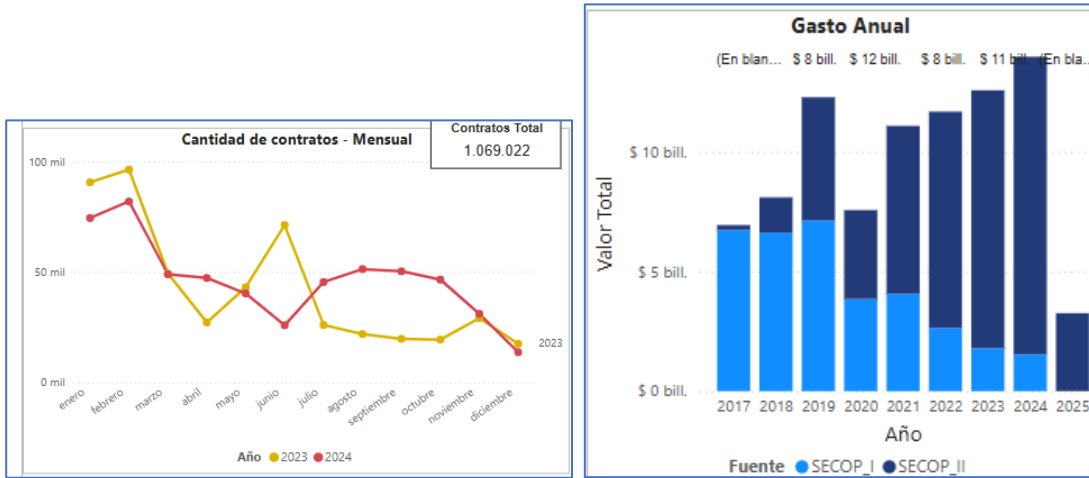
Cantidad de contratos - Mensual

Contratos Total
1.069.022

100 mil
50 mil
0 mil

2023

enero
febrero
marzo
abril
mayo
junio
julio
agosto
septiembre
octubre
noviembre
diciembre

Año 2023 2024

Gasto Anual

(En blan... $ 8 bill. $ 12 bill. $ 8 bill. $ 11 bill. (En bla...

$ 10 bill.
$ 5 bill.
$ 0 bill.

Valor Total

2017 2018 2019 2020 2021 2022 2023 2024 2025

Año

Fuente SECOP_I SECOP_II